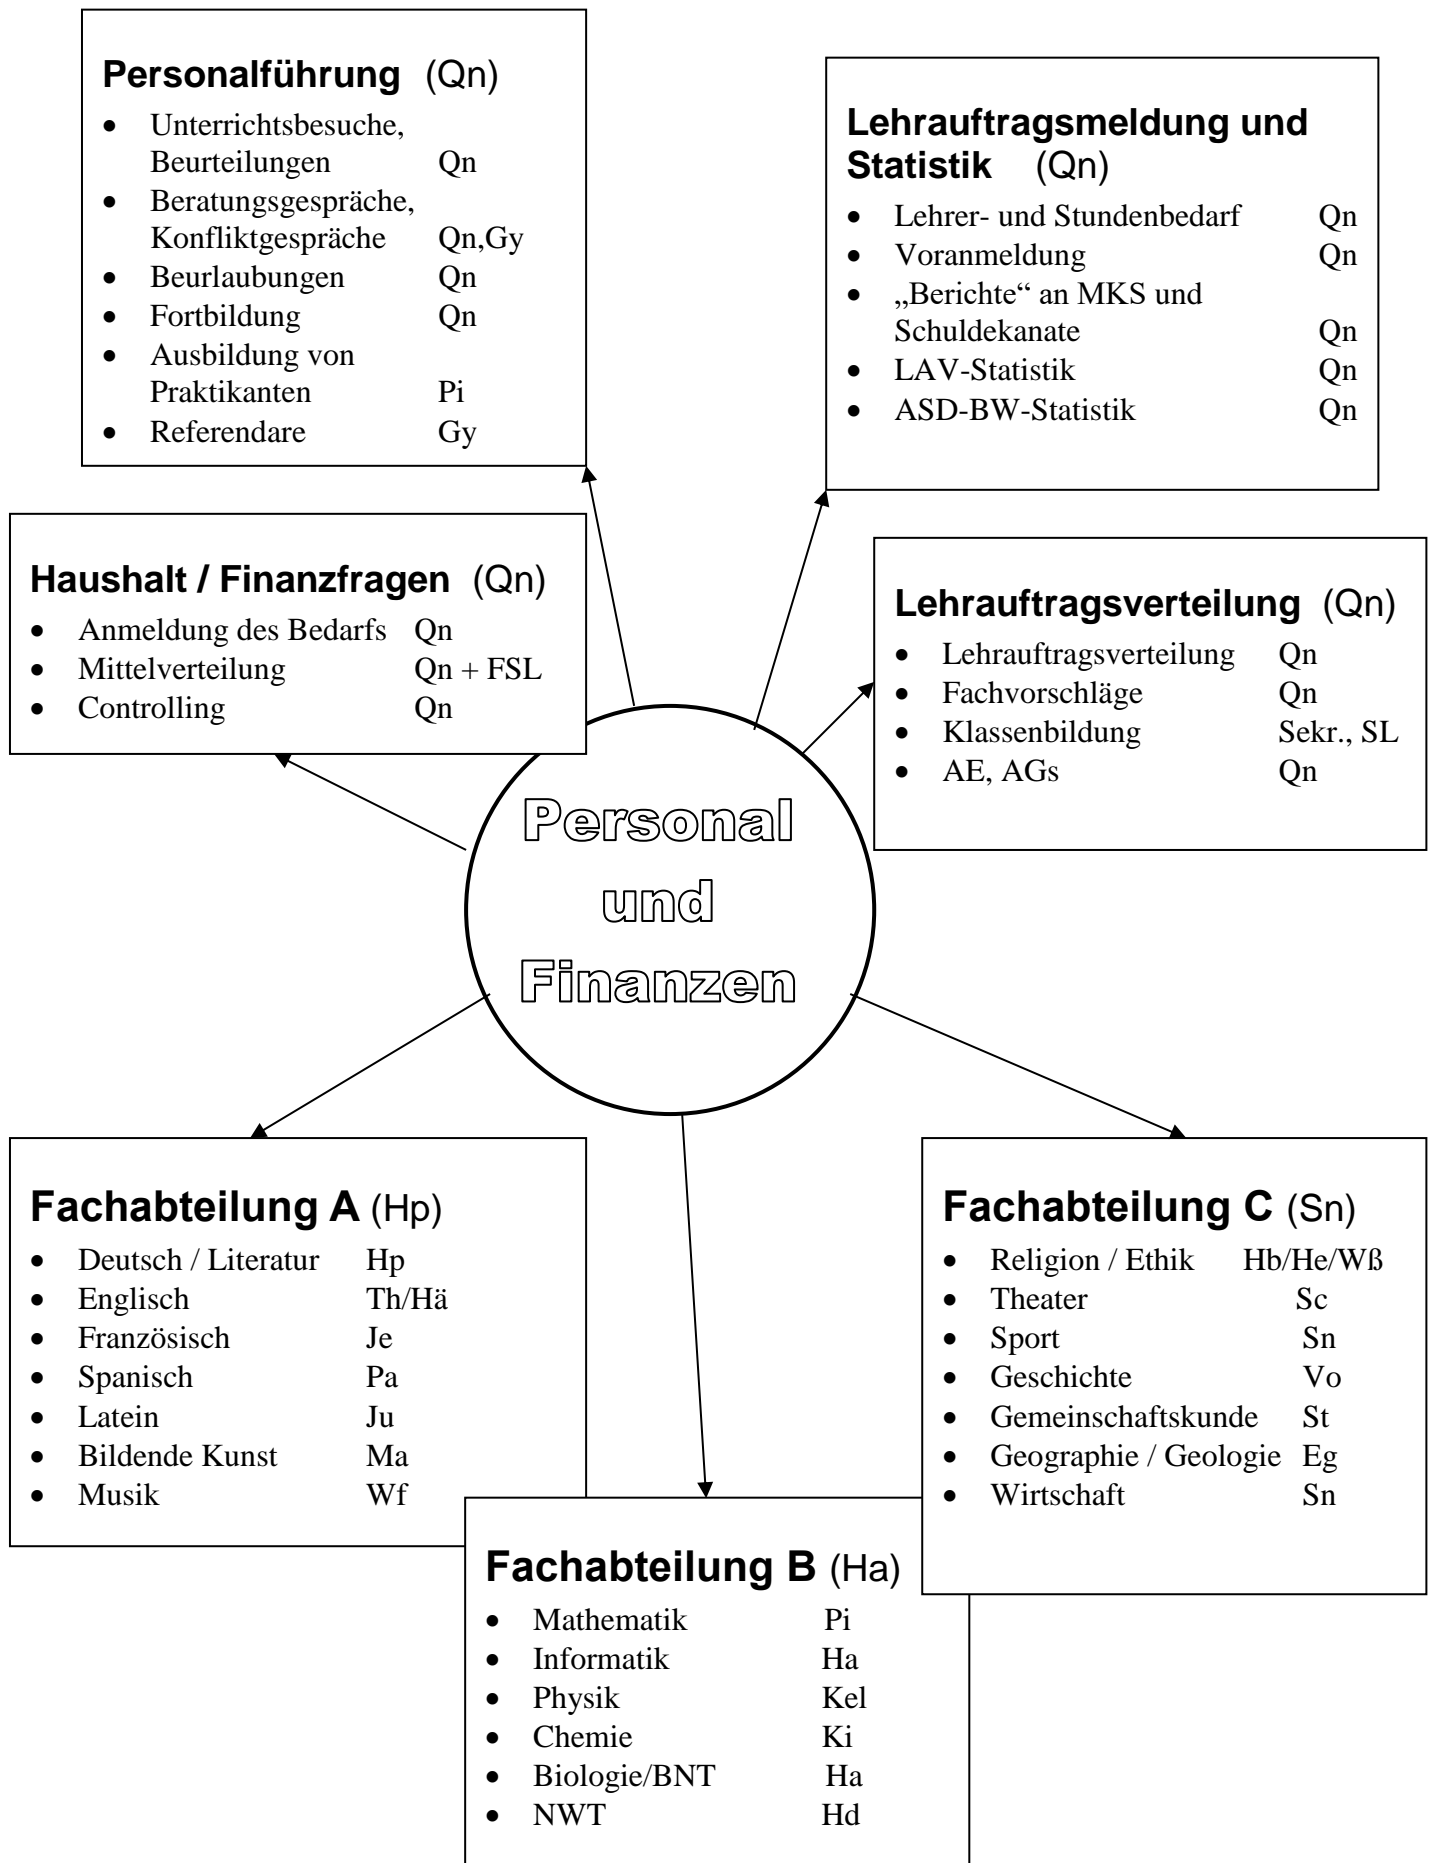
**Personalführung** (Qn)
- Unterrichtsbesuche, Beurteilungen Qn
- Beratungsgespräche, Konfliktgespräche Qn,Gy
- Beurlaubungen Qn
- Fortbildung Qn
- Ausbildung von Praktikanten Pi
- Referendare Gy

**Lehrauftragsmeldung und Statistik** (Qn)
- Lehrer- und Stundenbedarf Qn
- Voranmeldung Qn
- „Berichte“ an MKS und Schuldekanate Qn
- LAV-Statistik Qn
- ASD-BW-Statistik Qn

**Haushalt / Finanzfragen** (Qn)
- Anmeldung des Bedarfs Qn
- Mittelverteilung Qn + FSL
- Controlling Qn

**Lehrauftragsverteilung** (Qn)
- Lehrauftragsverteilung Qn
- Fachvorschläge Qn
- Klassenbildung Sekr., SL
- AE, AGs Qn

Personal und Finanzen

**Fachabteilung A** (Hp)
- Deutsch / Literatur Hp
- Englisch Th/Hä
- Französisch Je
- Spanisch Pa
- Latein Ju
- Bildende Kunst Ma
- Musik Wf

**Fachabteilung C** (Sn)
- Religion / Ethik Hb/He/Wß
- Theater Sc
- Sport Sn
- Geschichte Vo
- Gemeinschaftskunde St
- Geographie / Geologie Eg
- Wirtschaft Sn

**Fachabteilung B** (Ha)
- Mathematik Pi
- Informatik Ha
- Physik Kel
- Chemie Ki
- Biologie/BNT Ha
- NWT Hd